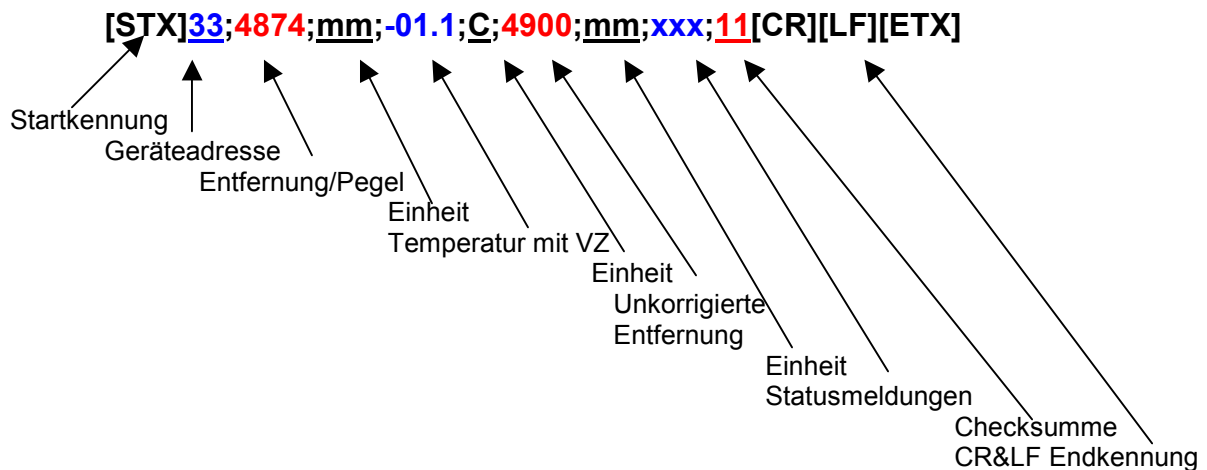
[STX]33;4874;mm;-01.1;C;4900;mm;xxx;11[CR][LF][ETX]

Startkennung
Geräteadresse
Entfernung/Pegel
Einheit
Temperatur mit VZ
Einheit
Unkorrigierte Entfernung
Einheit
Statusmeldungen
Checksumme
CR&LF Endkennung